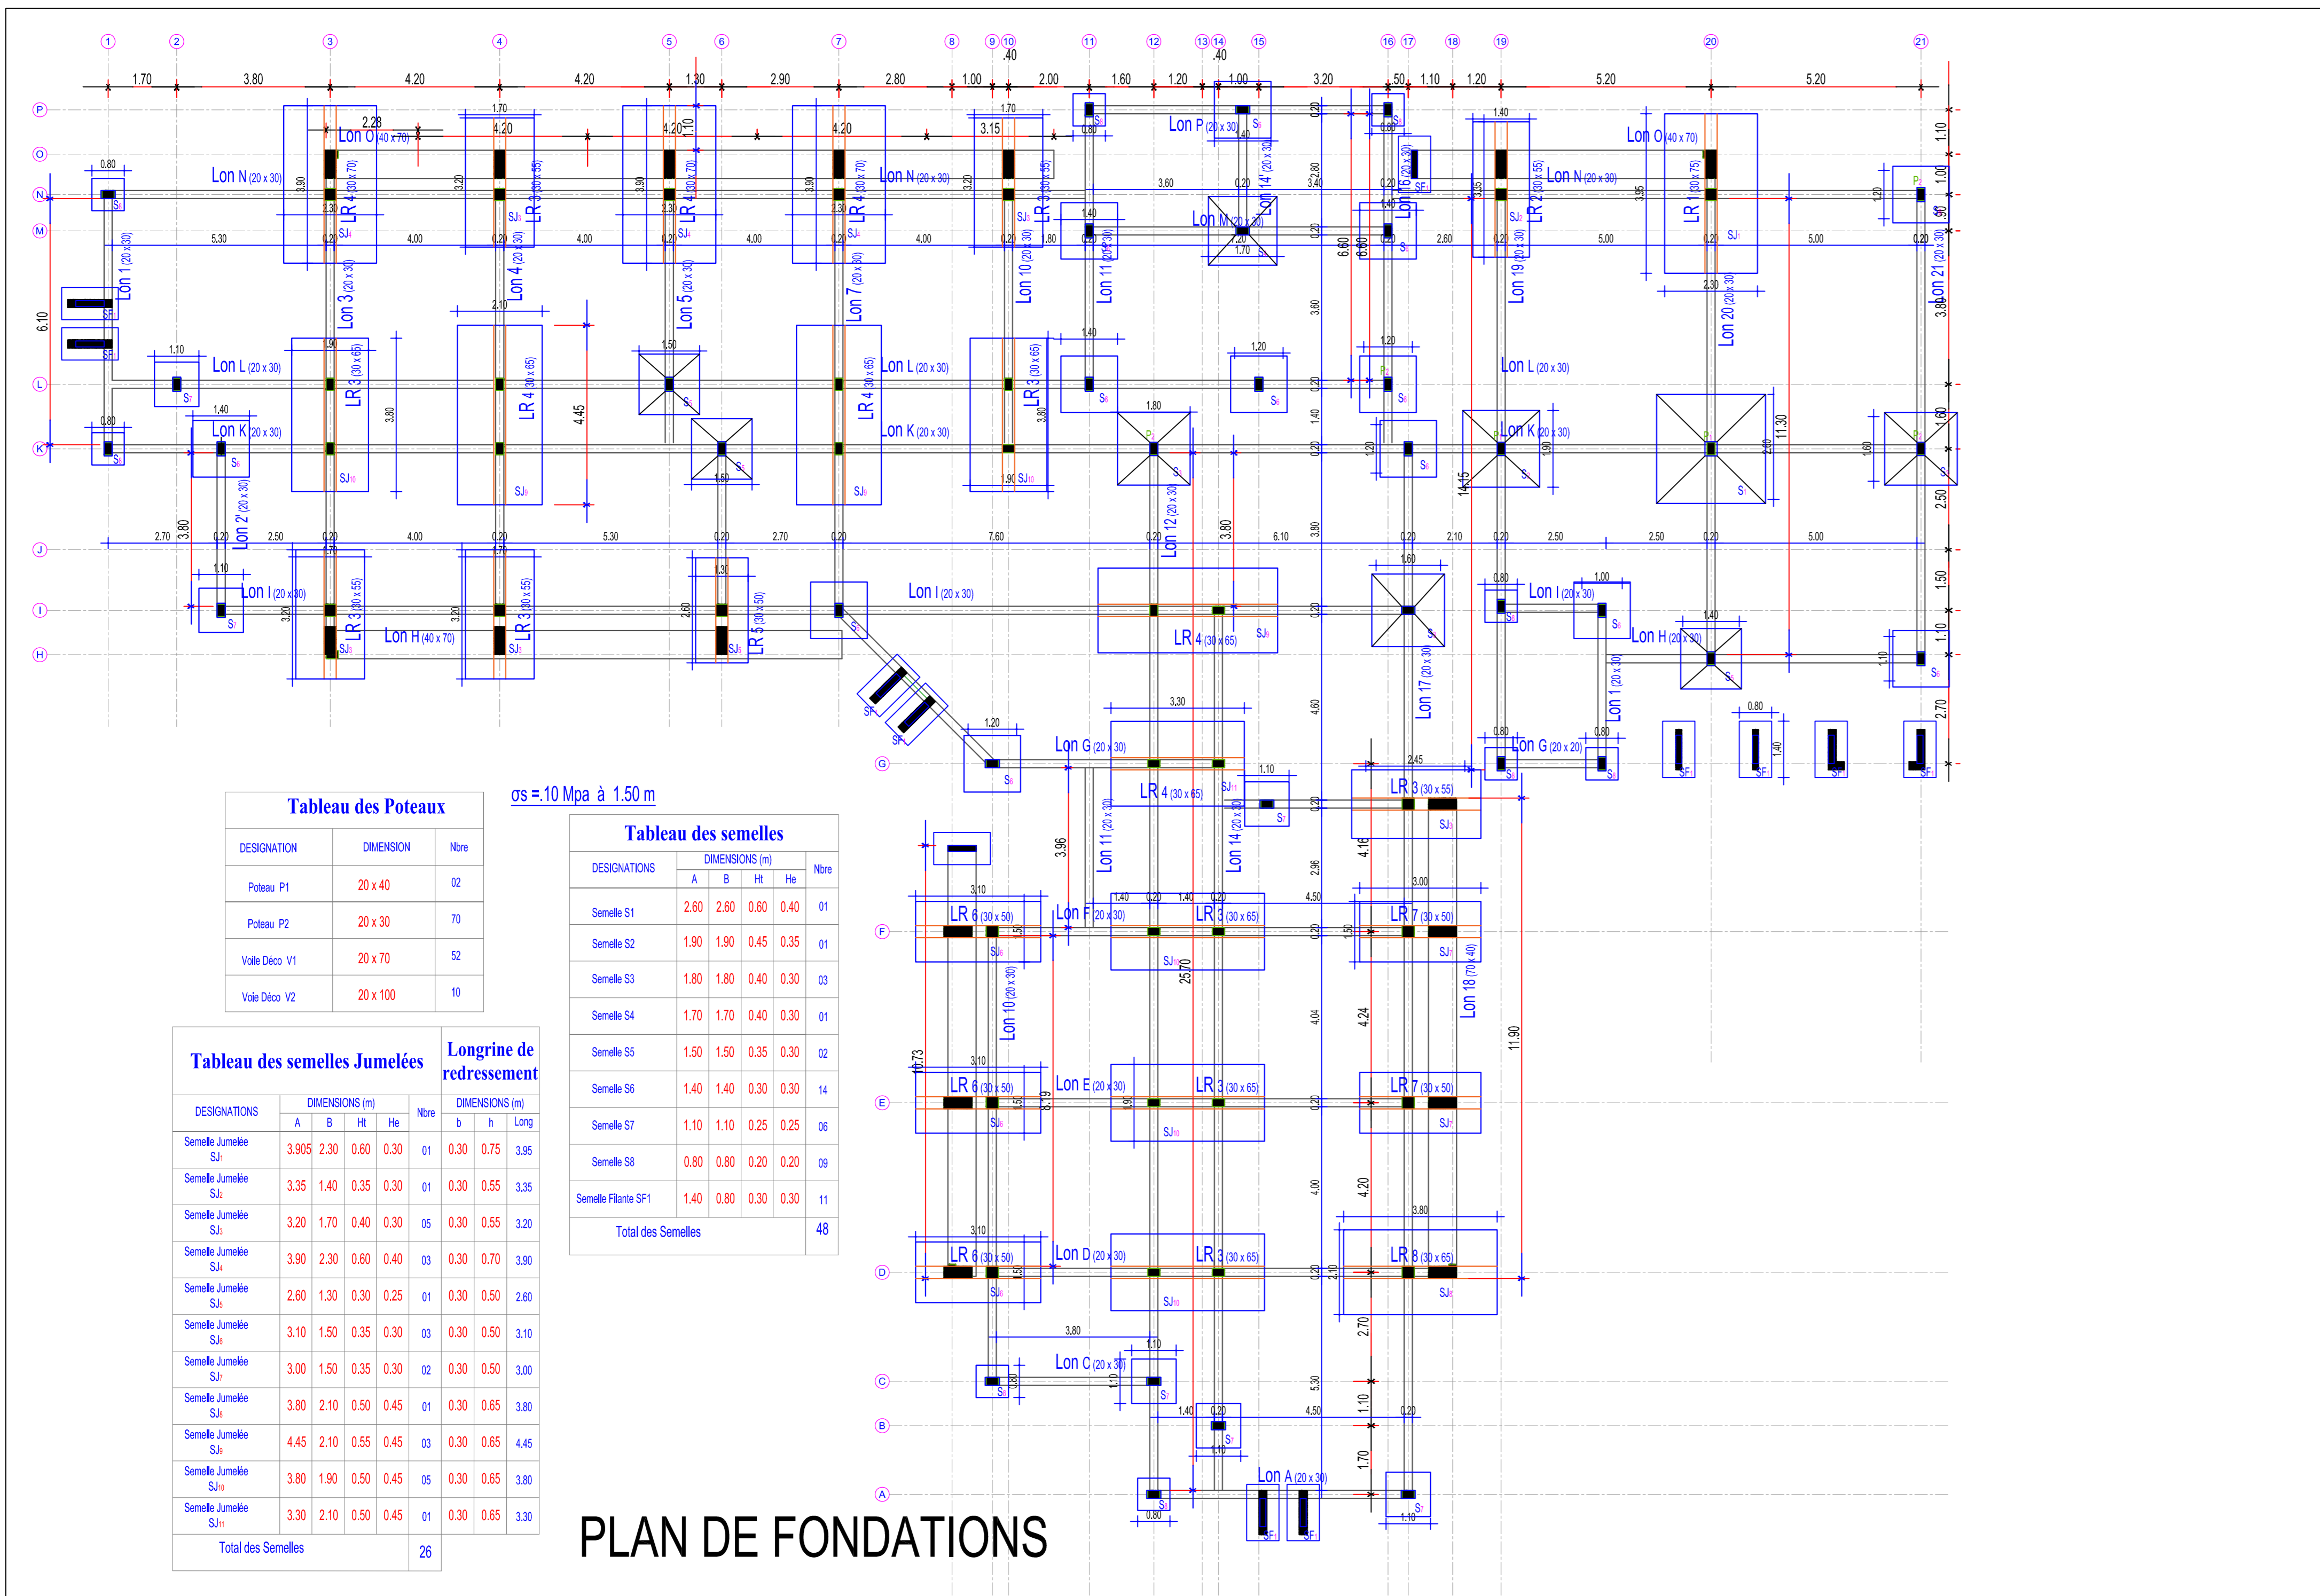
PLAN DE FONDATIONS

$\sigma s$ =.10 Mpa à 1.50 m

Tableau des Poteaux

| DESIGNATION | DIMENSION | Nbre |
|---|---|---|
| Poteau P1 | 20 x 40 | 02 |
| Poteau P2 | 20 x 30 | 70 |
| Voile Déco V1 | 20 x 70 | 52 |
| Voie Déco V2 | 20 x 100 | 10 |

Tableau des semelles

| DESIGNATIONS | A | B | Ht | He | Nbre |
|---|---|---|---|---|---|
| Semelle S1 | 2.60 | 2.60 | 0.60 | 0.40 | 01 |
| Semelle S2 | 1.90 | 1.90 | 0.45 | 0.35 | 01 |
| Semelle S3 | 1.80 | 1.80 | 0.40 | 0.30 | 03 |
| Semelle S4 | 1.70 | 1.70 | 0.40 | 0.30 | 01 |
| Semelle S5 | 1.50 | 1.50 | 0.35 | 0.30 | 02 |
| Semelle S6 | 1.40 | 1.40 | 0.30 | 0.30 | 14 |
| Semelle S7 | 1.10 | 1.10 | 0.25 | 0.25 | 06 |
| Semelle S8 | 0.80 | 0.80 | 0.20 | 0.20 | 09 |
| Semelle Filante SF1 | 1.40 | 0.80 | 0.30 | 0.30 | 11 |
| Total des Semelles | | | | | 48 |

Tableau des semelles Jumelées / Longrine de redressement

| DESIGNATIONS | A | B | Ht | He | Nbre | b | h | Long |
|---|---|---|---|---|---|---|---|---|
| Semelle Jumelée SJ1 | 3.905 | 2.30 | 0.60 | 0.30 | 01 | 0.30 | 0.75 | 3.95 |
| Semelle Jumelée SJ2 | 3.35 | 1.40 | 0.35 | 0.30 | 01 | 0.30 | 0.55 | 3.35 |
| Semelle Jumelée SJ3 | 3.20 | 1.70 | 0.40 | 0.30 | 05 | 0.30 | 0.55 | 3.20 |
| Semelle Jumelée SJ4 | 3.90 | 2.30 | 0.60 | 0.40 | 03 | 0.30 | 0.70 | 3.90 |
| Semelle Jumelée SJ5 | 2.60 | 1.30 | 0.30 | 0.25 | 01 | 0.30 | 0.50 | 2.60 |
| Semelle Jumelée SJ6 | 3.10 | 1.50 | 0.35 | 0.30 | 03 | 0.30 | 0.50 | 3.10 |
| Semelle Jumelée SJ7 | 3.00 | 1.50 | 0.35 | 0.30 | 02 | 0.30 | 0.50 | 3.00 |
| Semelle Jumelée SJ8 | 3.80 | 2.10 | 0.50 | 0.45 | 01 | 0.30 | 0.65 | 3.80 |
| Semelle Jumelée SJ9 | 4.45 | 2.10 | 0.55 | 0.45 | 03 | 0.30 | 0.65 | 4.45 |
| Semelle Jumelée SJ10 | 3.80 | 1.90 | 0.50 | 0.45 | 05 | 0.30 | 0.65 | 3.80 |
| Semelle Jumelée SJ11 | 3.30 | 2.10 | 0.50 | 0.45 | 01 | 0.30 | 0.65 | 3.30 |
| Total des Semelles | | | | | 26 | | | |

1 2 3 4 5 6 7 8 9 10 11 12 13 14 15 16 17 18 19 20 21
P O N M L K J I H G F E D C B A

1.70 3.80 4.20 4.20 1.30 2.90 2.80 1.00 .40 2.00 1.60 1.20 .40 1.00 3.20 .50 1.10 1.20 5.20 5.20

Lon O (40 x 70) Lon N (20 x 30) Lon M (20 x 30) Lon L (20 x 30) Lon K (20 x 30) Lon I (20 x 30) Lon H (40 x 70) Lon G (20 x 30) Lon F (20 x 30) Lon E (20 x 30) Lon D (20 x 30) Lon C (20 x 30) Lon A (20 x 30) Lon P (20 x 30)
Lon 1 (20 x 30) Lon 2' (20 x 30) Lon 3 (20 x 30) Lon 4 (20 x 30) Lon 5 (20 x 30) Lon 7 (20 x 30) Lon 10 (20 x 30) Lon 11 (20 x 30) Lon 12 (20 x 30) Lon 14 (20 x 30) Lon 14' (20 x 30) Lon 16 (20 x 30) Lon 17 (20 x 30) Lon 18 (70 x 40) Lon 19 (20 x 30) Lon 20 (20 x 30) Lon 21 (20 x 30)
LR 1 (30 x 75) LR 2 (30 x 55) LR 3 (30 x 55) LR 3 (30 x 65) LR 4 (30 x 70) LR 4 (30 x 65) LR 5 (30 x 50) LR 6 (30 x 50) LR 7 (30 x 50) LR 8 (30 x 65)
S1 S2 S3 S4 S5 S6 S7 S8 SF1 SJ1 SJ2 SJ3 SJ4 SJ5 SJ6 SJ7 SJ8 SJ9 SJ10 SJ11 P1

6.10 3.80 4.45 3.96 8.19 10.73 25.70 11.30 11.90 14.15 6.60 4.16 4.24 4.20 5.30 3.60 2.80 3.40 4.60 2.96 4.04 4.00 2.70 1.10 1.70 1.00 1.50 2.50 5.00 5.30 4.00 2.70 7.60 6.10 2.10 3.10 3.30 3.00 3.80 4.50 1.40 1.20 0.80 0.20 2.30 2.28 3.15 3.60 2.60 3.20 3.90 3.95